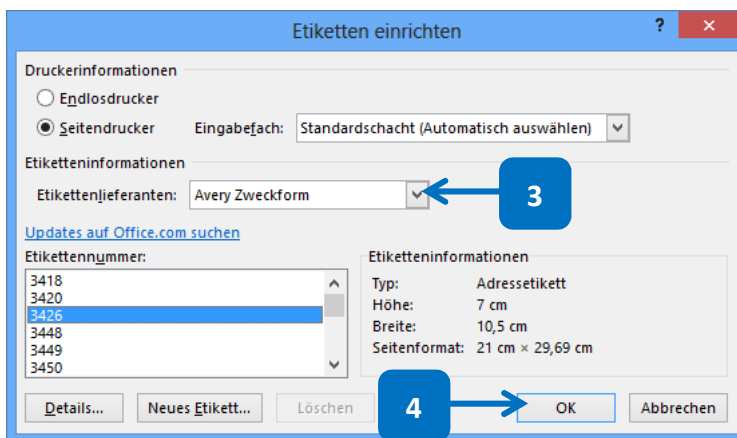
Etiketten einrichten

?

Druckerinformationen

Endlosdrucker

Seitendrucker

Eingabefach: Standardschacht (Automatisch auswählen)

Etiketteninformationen

Etikettenlieferanten: Avery Zweckform

3

Updates auf Office.com suchen

Etikettennummer:

3418
3420
3426
3448
3449
3450

Etiketteninformationen

| Typ: | Adressetikett |
|---|---|
| Höhe: | 7 cm |
| Breite: | 10,5 cm |
| Seitenformat: | 21 cm × 29,69 cm |

4

Details... Neues Etikett... Löschen OK Abbrechen